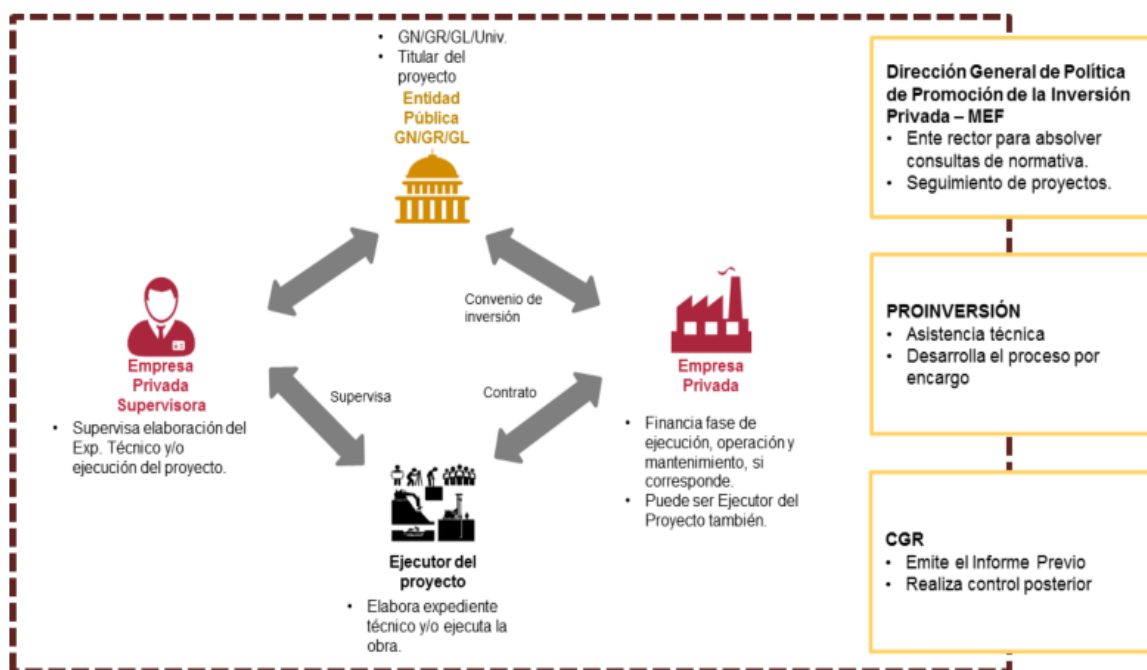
• GN/GR/GL/Univ.
• Titular del proyecto

Entidad Pública GN/GR/GL

Convenio de inversión

Empresa Privada Supervisora

• Supervisa elaboración del Exp. Técnico y/o ejecución del proyecto.

Supervisa

Contrato

Empresa Privada

• Financia fase de ejecución, operación y mantenimiento, si corresponde.
• Puede ser Ejecutor del Proyecto también.

Ejecutor del proyecto

• Elabora expediente técnico y/o ejecuta la obra.

Dirección General de Política de Promoción de la Inversión Privada – MEF
• Ente rector para absolver consultas de normativa.
• Seguimiento de proyectos.

PROINVERSIÓN
• Asistencia técnica
• Desarrolla el proceso por encargo

CGR
• Emite el Informe Previo
• Realiza control posterior